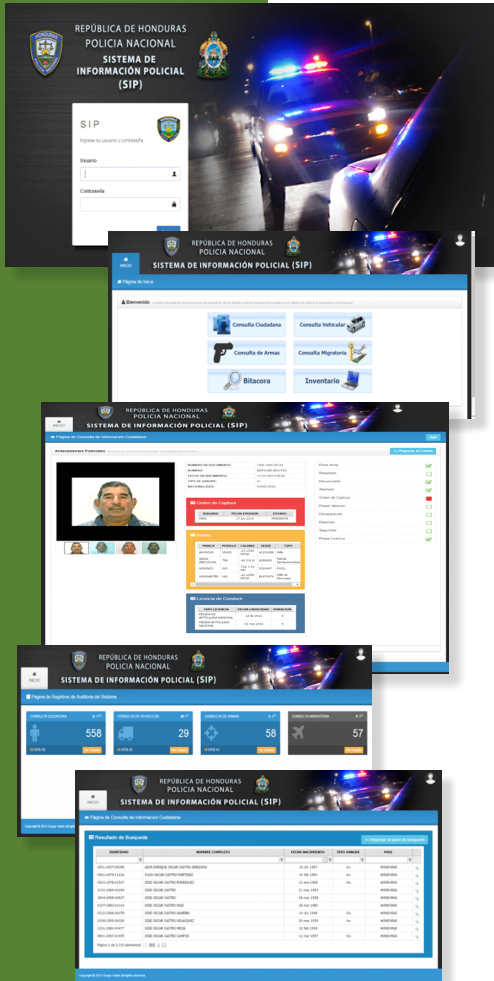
REPÚBLICA DE HONDURAS
POLICIA NACIONAL
SISTEMA DE INFORMACIÓN POLICIAL (SIP)

SIP
Ingrese su usuario y contraseña

Usuario

Contraseña

REPÚBLICA DE HONDURAS
POLICIA NACIONAL
SISTEMA DE INFORMACIÓN POLICIAL (SIP)

INICIO

Página de Inicio

Bienvenido

Consulta Ciudadana
Consulta Vehicular
Consulta de Armas
Consulta Migratoria
Bitacora
Inventario

REPÚBLICA DE HONDURAS
POLICIA NACIONAL
SISTEMA DE INFORMACIÓN POLICIAL (SIP)

Página de Consulta de Información Ciudadana

Antecedentes Policiales

Orden de Captura

Armas

Licencia de Conducir

Regresar al listado

Orden de Captura

REPÚBLICA DE HONDURAS
POLICIA NACIONAL
SISTEMA DE INFORMACIÓN POLICIAL (SIP)

INICIO

Página de Registro de Auditoria del Sistema

CONSULTA CIUDADANA
558
CONSULTA DE VEHICULOS
29
CONSULTA DE ARMAS
58
CONSULTA MIGRATORIA
57

REPÚBLICA DE HONDURAS
POLICIA NACIONAL
SISTEMA DE INFORMACIÓN POLICIAL (SIP)

INICIO

Página de Consulta de Información Ciudadana

Resultado de Busqueda

Regresar al panel de busqueda

| IDENTIDAD | NOMBRE COMPLETO | FECHA NACIMIENTO | TIPO SANGRE | PAIS |
|---|---|---|---|---|
| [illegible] | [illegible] | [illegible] | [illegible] | HONDURAS |

Página 1 de 2 (15 elementos)